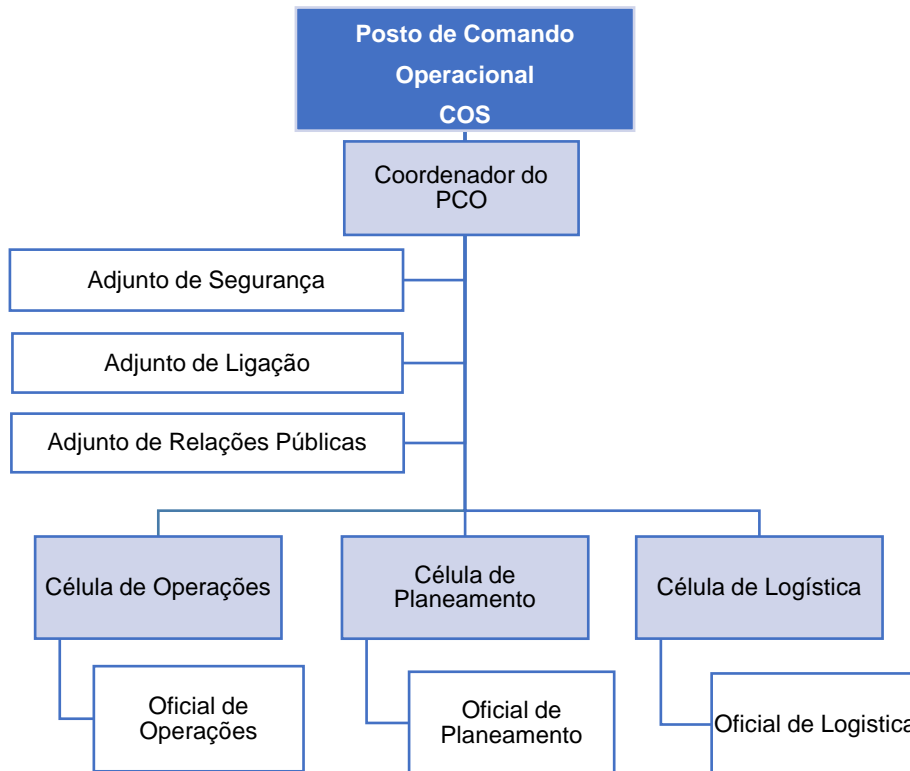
Posto de Comando
Operacional
COS

Coordenador do PCO

Adjunto de Segurança

Adjunto de Ligação

Adjunto de Relações Públicas

Célula de Operações

Célula de Planeamento

Célula de Logística

Oficial de Operações

Oficial de Planeamento

Oficial de Logistica